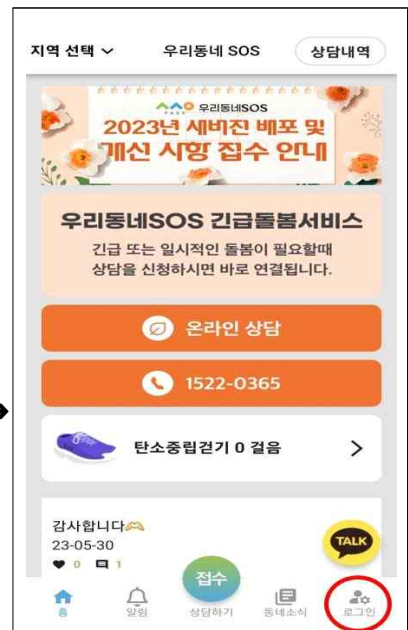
지역 선택 ∨ 우리동네 SOS 상담내역

우리동네SOS
2023년 세비전 배포 및
개선 사항 접수 안내

우리동네SOS 긴급돌봄서비스
긴급 또는 일시적인 돌봄이 필요할때
상담을 신청하시면 바로 연결됩니다.

온라인 상담

1522-0365

탄소중립걷기 0 걸음 >

감사합니다
23-05-30
0 1

TALK

접수

홈 알림 상담하기 동네소식 로그인